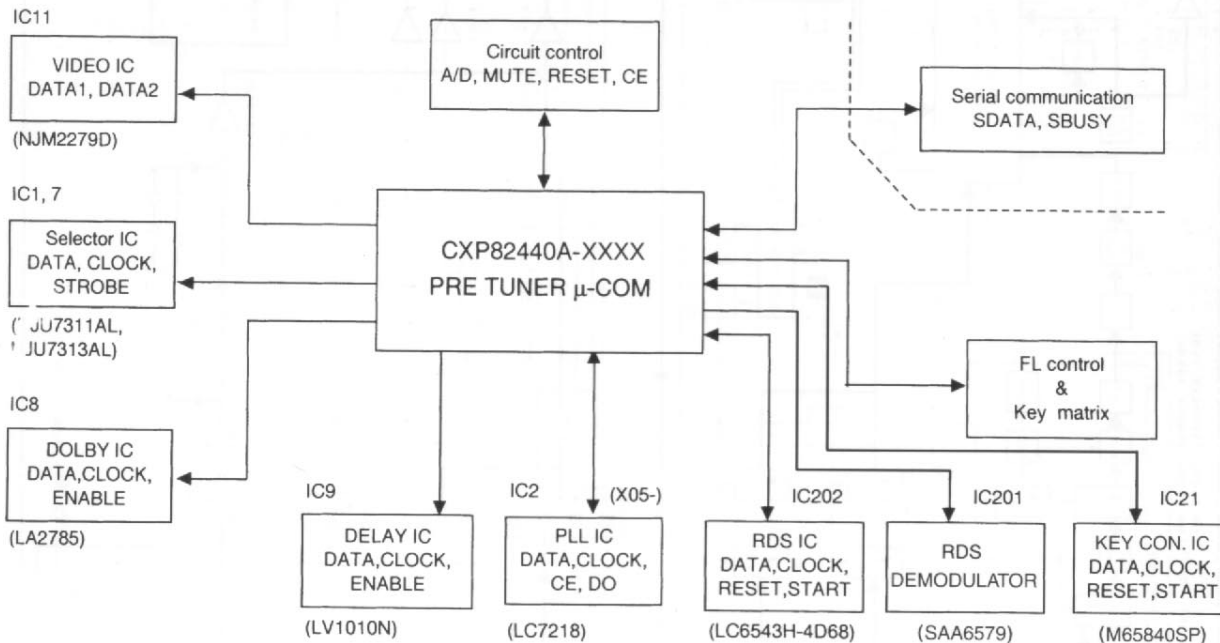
IC11

VIDEO IC
DATA1, DATA2

(NJM2279D)

IC1, 7

Selector IC
DATA, CLOCK,
STROBE

([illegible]JU7311AL,
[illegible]JU7313AL)

IC8

DOLBY IC
DATA,CLOCK,
ENABLE

(LA2785)

Circuit control
A/D, MUTE, RESET, CE

Serial communication
SDATA, SBUSY

CXP82440A-XXXX
PRE TUNER μ-COM

FL control
&
Key matrix

IC9

DELAY IC
DATA,CLOCK,
ENABLE

(LV1010N)

IC2 (X05-)

PLL IC
DATA,CLOCK,
CE, DO

(LC7218)

IC202

RDS IC
DATA,CLOCK,
RESET,START

(LC6543H-4D68)

IC201

RDS
DEMODULATOR

(SAA6579)

IC21

KEY CON. IC
DATA,CLOCK,
RESET,START

(M65840SP)